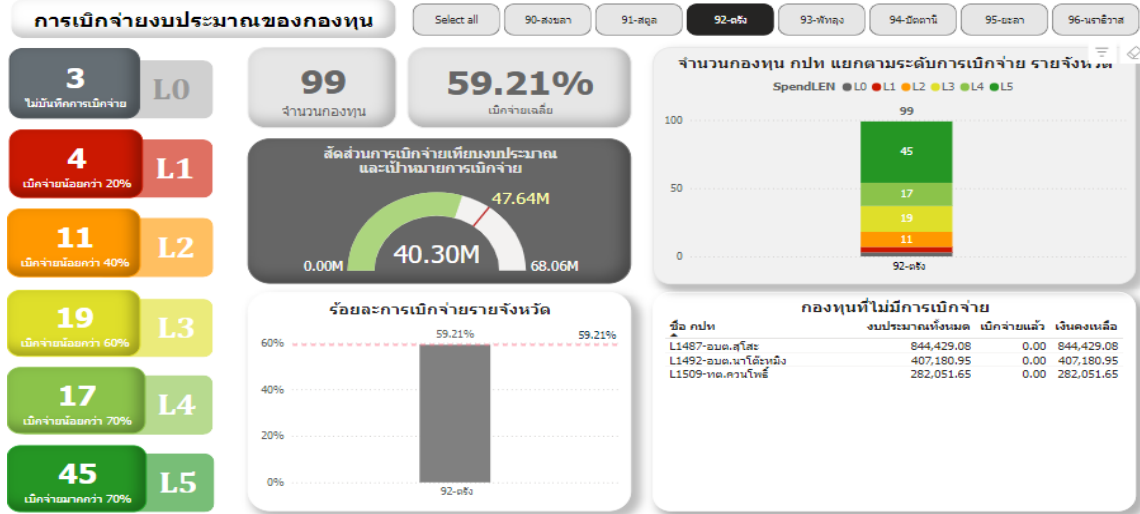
การเบิกจ่ายงบประมาณของกองทุน

Select all | 90-สงขลา | 91-สตูล | 92-ตรัง | 93-พัทลุง | 94-ปัตตานี | 95-ยะลา | 96-นราธิวาส

3
ไม่บันทึกการเบิกจ่าย
L0

4
เบิกจ่ายน้อยกว่า 20%
L1

11
เบิกจ่ายน้อยกว่า 40%
L2

19
เบิกจ่ายน้อยกว่า 60%
L3

17
เบิกจ่ายน้อยกว่า 70%
L4

45
เบิกจ่ายมากกว่า 70%
L5

99
จำนวนกองทุน

59.21%
เบิกจ่ายเฉลี่ย

สัดส่วนการเบิกจ่ายเทียบงบประมาณ และเป้าหมายการเบิกจ่าย
47.64M
40.30M
0.00M
68.06M

ร้อยละการเบิกจ่ายรายจังหวัด
59.21%
59.21%
60%
40%
20%
0%
92-ตรัง

จำนวนกองทุน กปท แยกตามระดับการเบิกจ่าย รายจังหวัด
SpendLEN ● L0 ● L1 ● L2 ● L3 ● L4 ● L5
100
50
0
99
45
17
19
11
92-ตรัง

กองทุนที่ไม่มีการเบิกจ่าย

| ชื่อ กปท | งบประมาณทั้งหมด | เบิกจ่ายแล้ว | เงินคงเหลือ |
|---|---|---|---|
| L1487-อบต.สุโสะ | 844,429.08 | 0.00 | 844,429.08 |
| L1492-อบต.นาโต๊ะหมิง | 407,180.95 | 0.00 | 407,180.95 |
| L1509-ทต.ควนโพธิ์ | 282,051.65 | 0.00 | 282,051.65 |